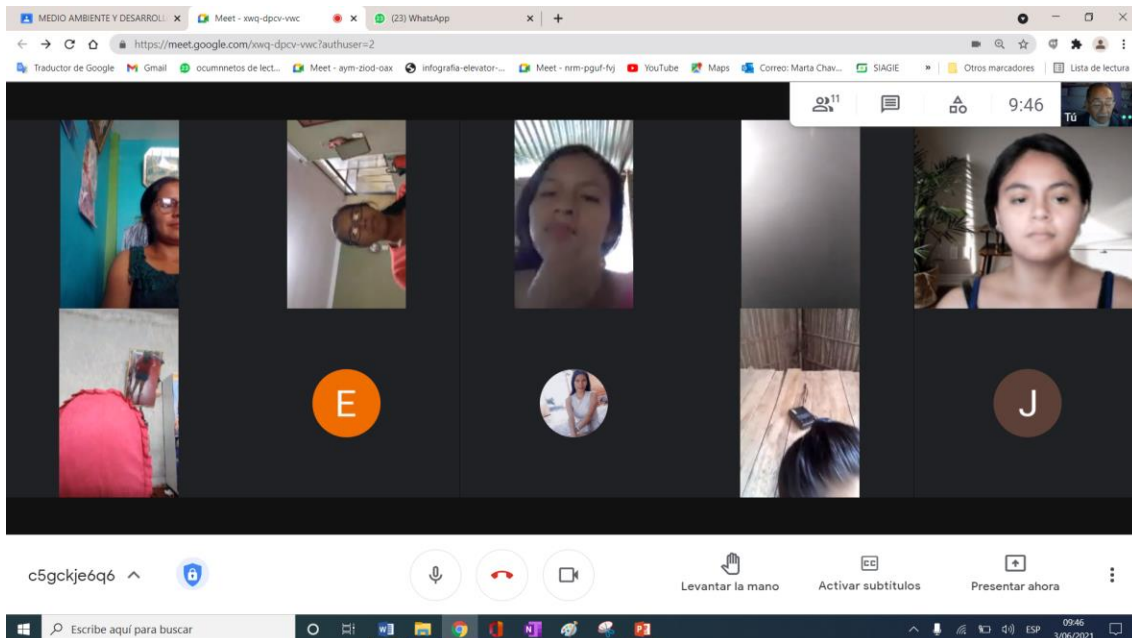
MEDIO AMBIENTE Y DESARROLL ×
Meet - xwq-dpcv-vwc ×
(23) WhatsApp ×
+

https://meet.google.com/xwq-dpcv-vwc?authuser=2

Traductor de Google
Gmail
ocumnnetos de lect...
Meet - aym-ziod-oax
infografia-elevator-...
Meet - nrm-pguf-fvj
YouTube
Maps
Correo: Marta Chav...
SIAGIE
»
Otros marcadores
Lista de lectura

11
9:46
Tú

E
J

c5gckje6q6 ^
Levantar la mano
Activar subtítulos
Presentar ahora

Escribe aquí para buscar
ESP
09:46
3/06/2021